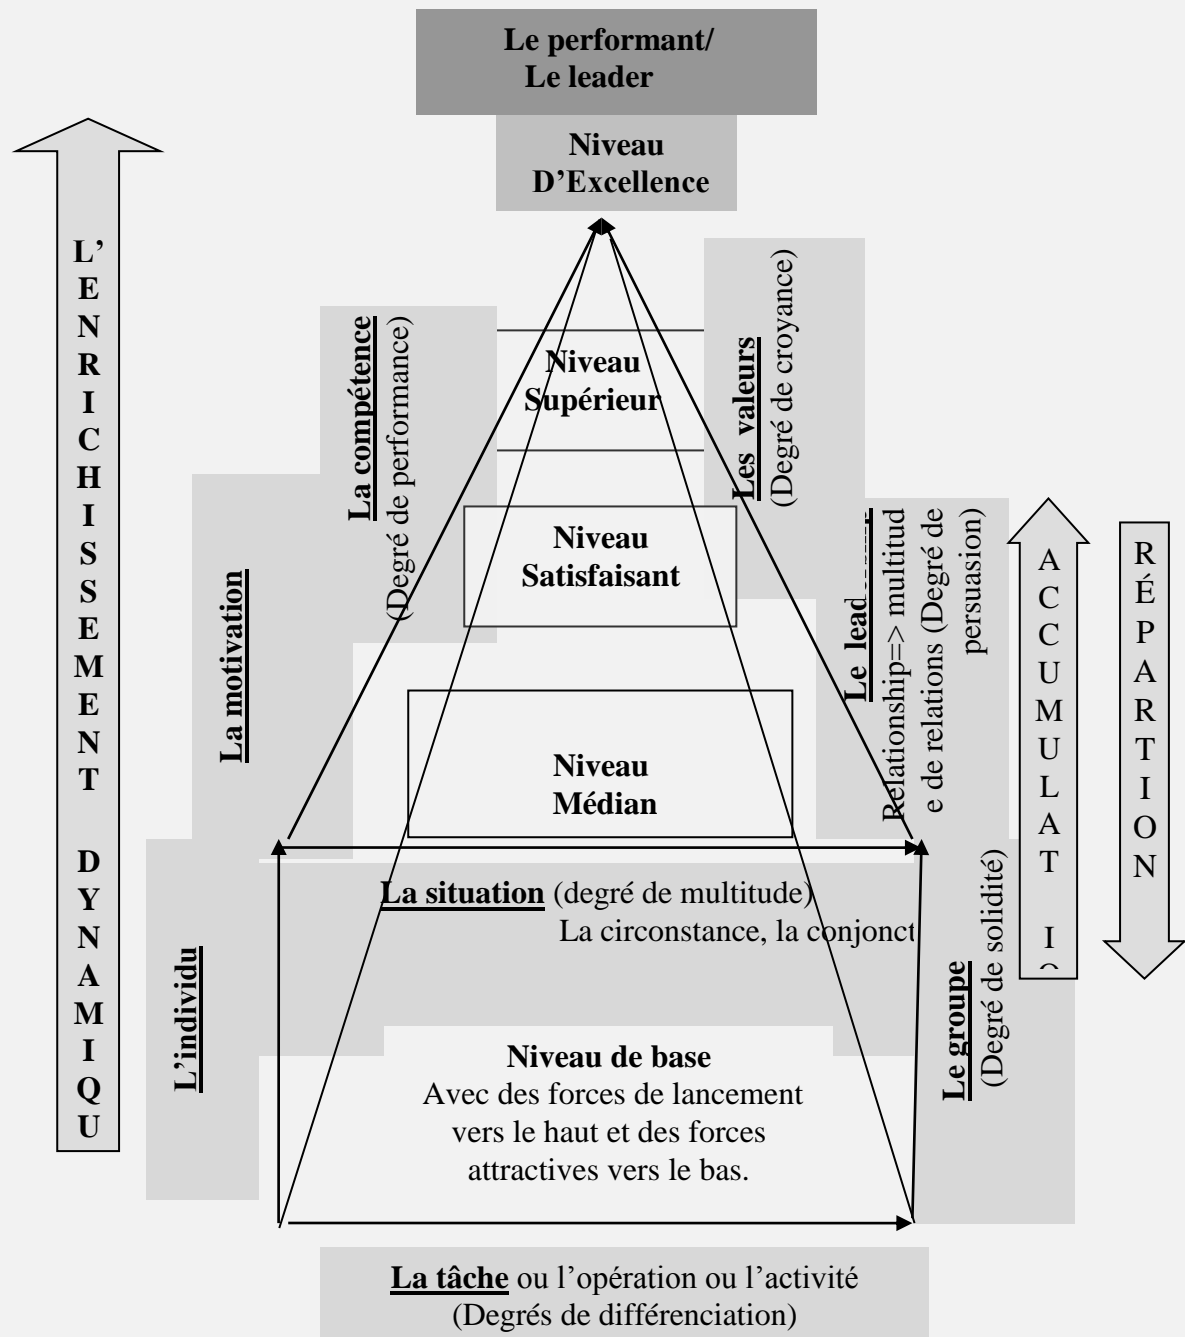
Le performant/
Le leader

Niveau
D'Excellence

L'ENRICHISSEMENT DYNAMIQU

La compétence (Degré de performance)

Niveau
Supérieur

Les valeurs (Degré de croyance)

Niveau
Satisfaisant

La motivation

Le lead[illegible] Relationship=> multitude de relations (Degré de persuasion)

ACCUMULATI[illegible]

RÉPARTION

Niveau
Médian

La situation (degré de multitude)
La circonstance, la conjonct

L'individu

Le groupe (Degré de solidité)

Niveau de base
Avec des forces de lancement vers le haut et des forces attractives vers le bas.

La tâche ou l'opération ou l'activité
(Degrés de différenciation)